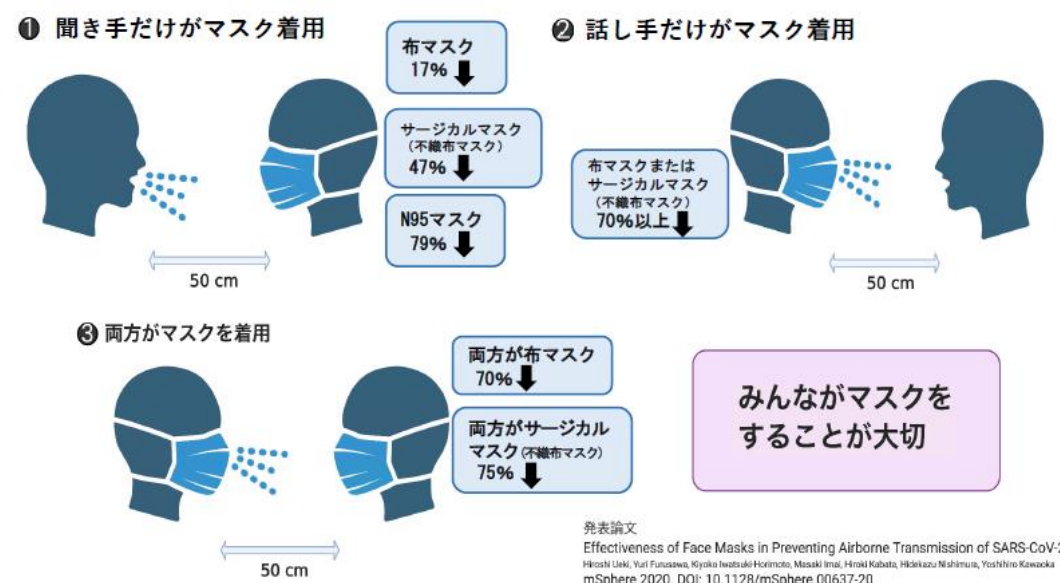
❶ 聞き手だけがマスク着用

布マスク
17% ⬇

サージカルマスク
（不織布マスク）
47% ⬇

N95マスク
79% ⬇

50 cm

❷ 話し手だけがマスク着用

布マスクまたは
サージカルマスク
（不織布マスク）
70%以上 ⬇

50 cm

❸ 両方がマスクを着用

両方が布マスク
70% ⬇

両方がサージカル
マスク（不織布マスク）
75% ⬇

50 cm

みんながマスクを
することが大切

発表論文
Effectiveness of Face Masks in Preventing Airborne Transmission of SARS-CoV-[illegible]
Hiroshi Ueki, Yuri Furusawa, Kiyoko Iwatsuki-Horimoto, Masaki Imai, Hiroki Kabata, Hidekazu Nishimura, Yoshihiro Kawaoka
mSphere 2020. DOI: 10.1128/mSphere.00637-20